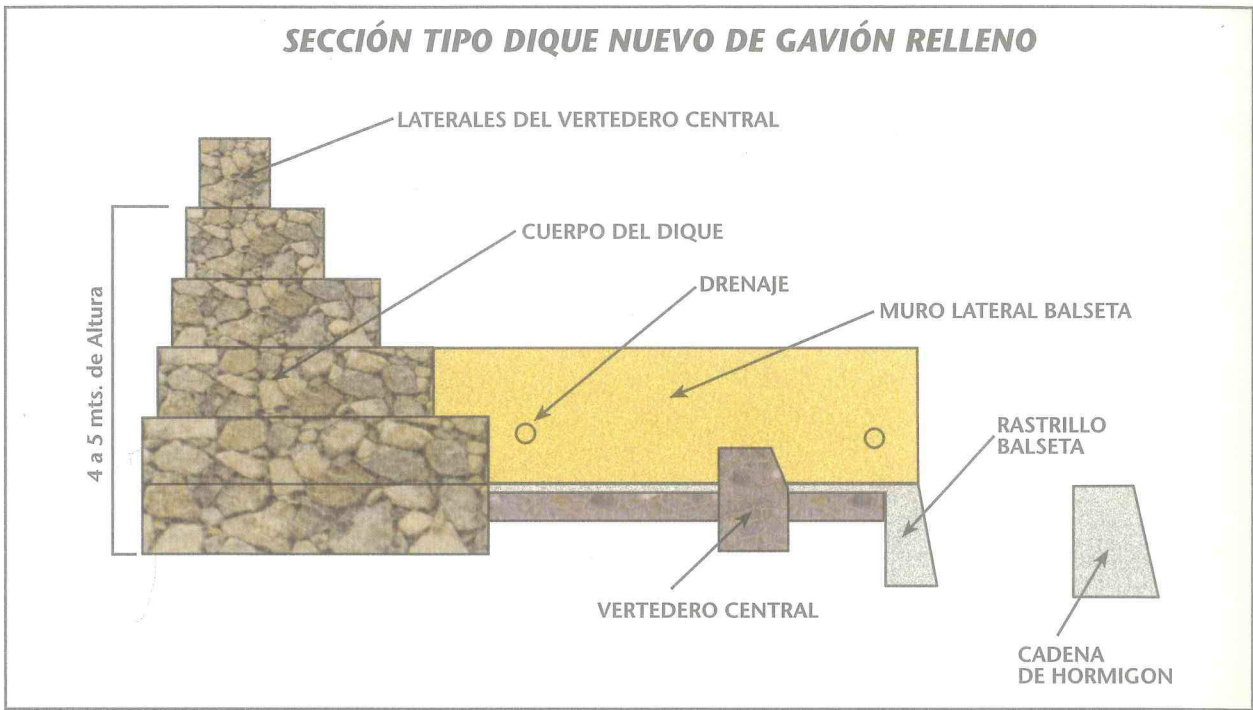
SECCIÓN TIPO DIQUE NUEVO DE GAVIÓN RELLENO

LATERALES DEL VERTEDERO CENTRAL

CUERPO DEL DIQUE

DRENAJE

MURO LATERAL BALSETA

4 a 5 mts. de Altura

RASTRILLO BALSETA

VERTEDERO CENTRAL

CADENA DE HORMIGON